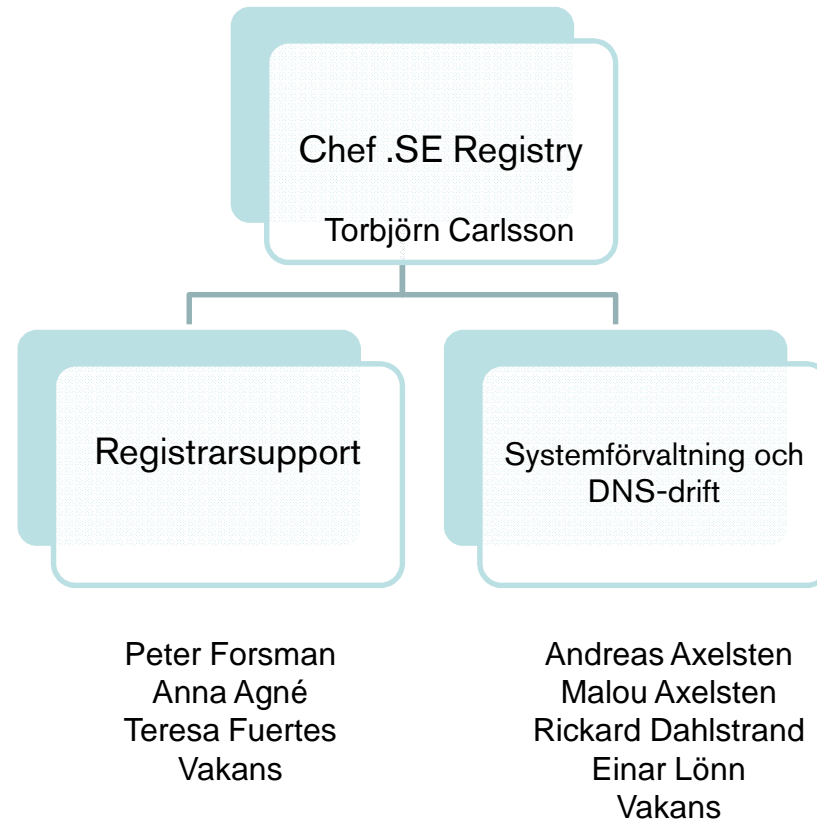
Chef .SE Registry

Torbjörn Carlsson

Registrarsupport

Systemförvaltning och DNS-drift

Peter Forsman
Anna Agné
Teresa Fuertes
Vakans

Andreas Axelsten
Malou Axelsten
Rickard Dahlstrand
Einar Lönn
Vakans